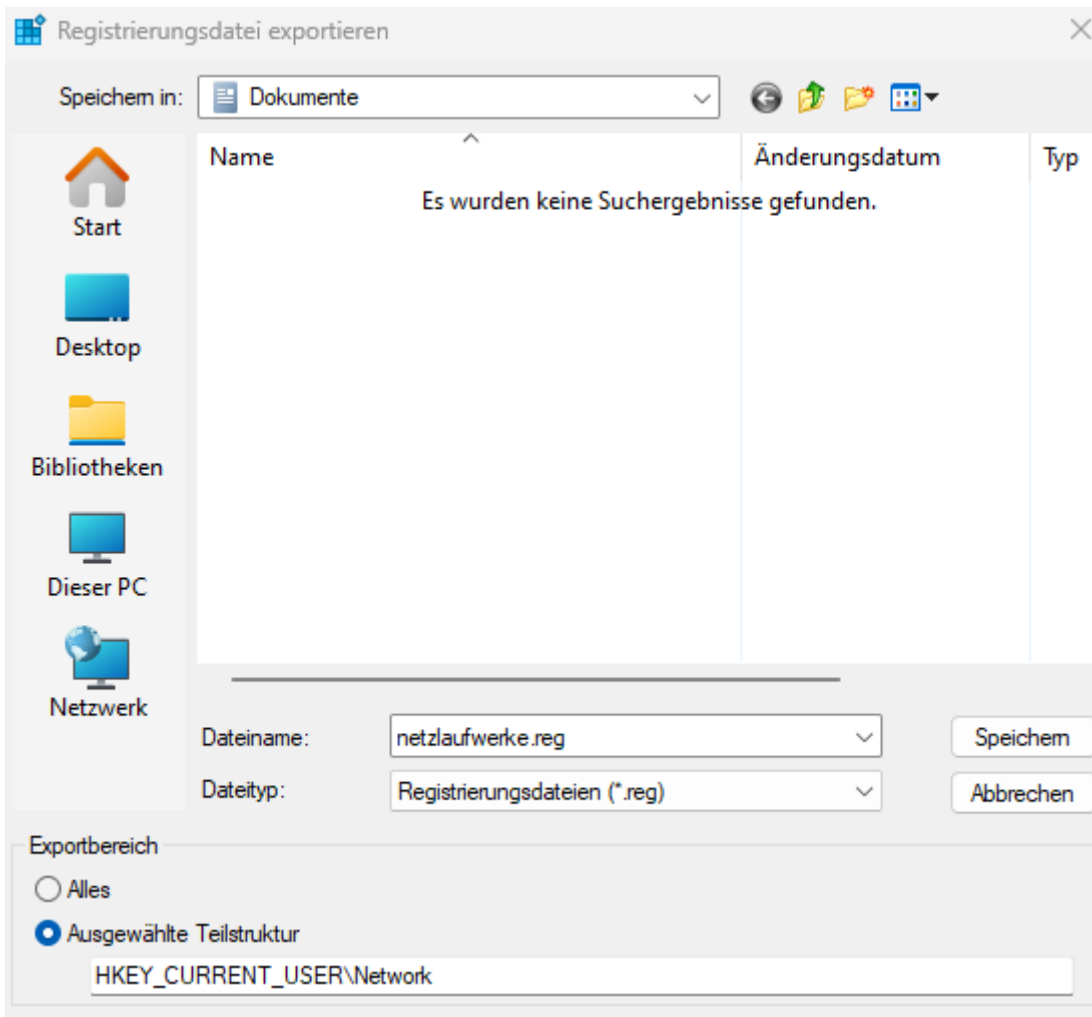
Registrierungsdatei exportieren

Speichern in: Dokumente

Start

Desktop

Bibliotheken

Dieser PC

Netzwerk

| Name | Änderungsdatum | Typ |
|---|---|---|

Es wurden keine Suchergebnisse gefunden.

Dateiname: netzlaufwerke.reg

Dateityp: Registrierungsdateien (*.reg)

Speichern

Abbrechen

Exportbereich

Alles

Ausgewählte Teilstruktur

HKEY_CURRENT_USER\Network